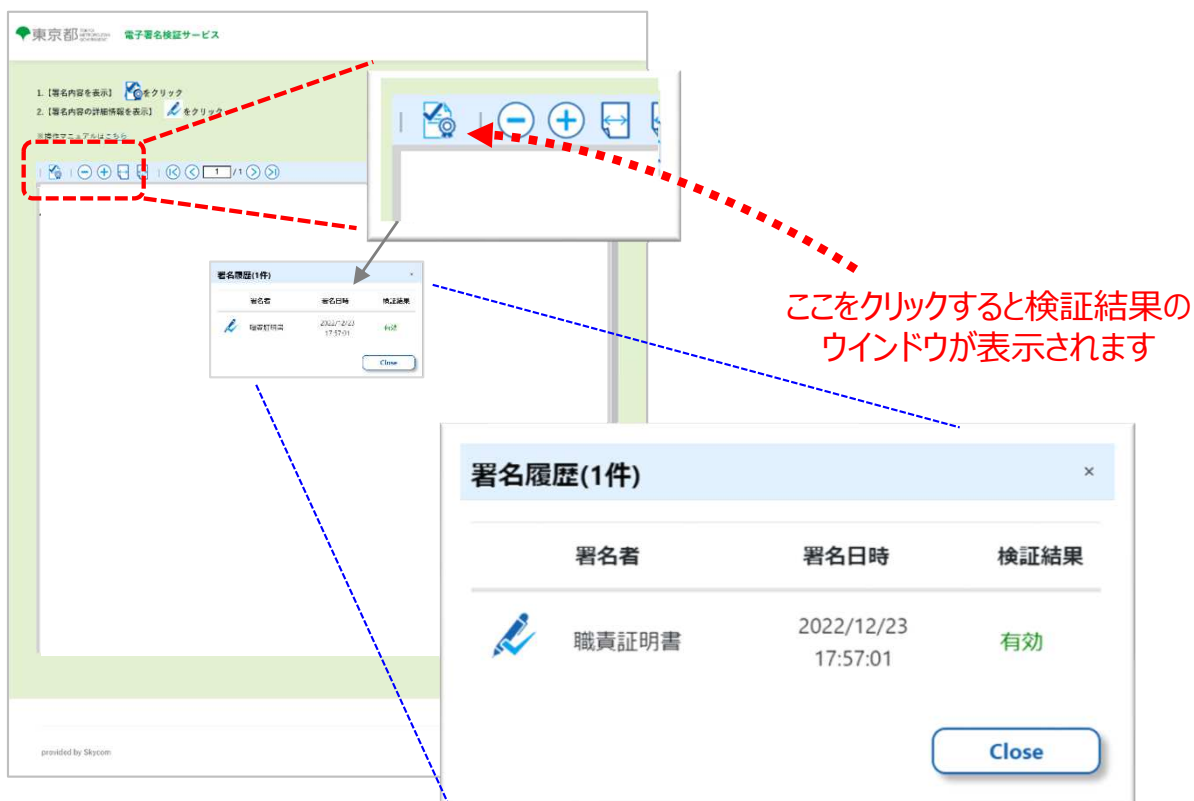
東京都 TOKYO METROPOLITAN GOVERNMENT 電子署名検証サービス

1.【署名内容を表示】 をクリック
2.【署名内容の詳細情報を表示】 をクリック

※操作マニュアルはこちら

1 /1

署名履歴(1件)

| | 署名者 | 署名日時 | 検証結果 |
|---|---|---|---|
| | 職責証明書 | 2022/12/23 17:57:01 | 有効 |

Close

provided by Skycom

ここをクリックすると検証結果のウインドウが表示されます

署名履歴(1件) ×

| | 署名者 | 署名日時 | 検証結果 |
|---|---|---|---|
| | 職責証明書 | 2022/12/23 17:57:01 | 有効 |

Close